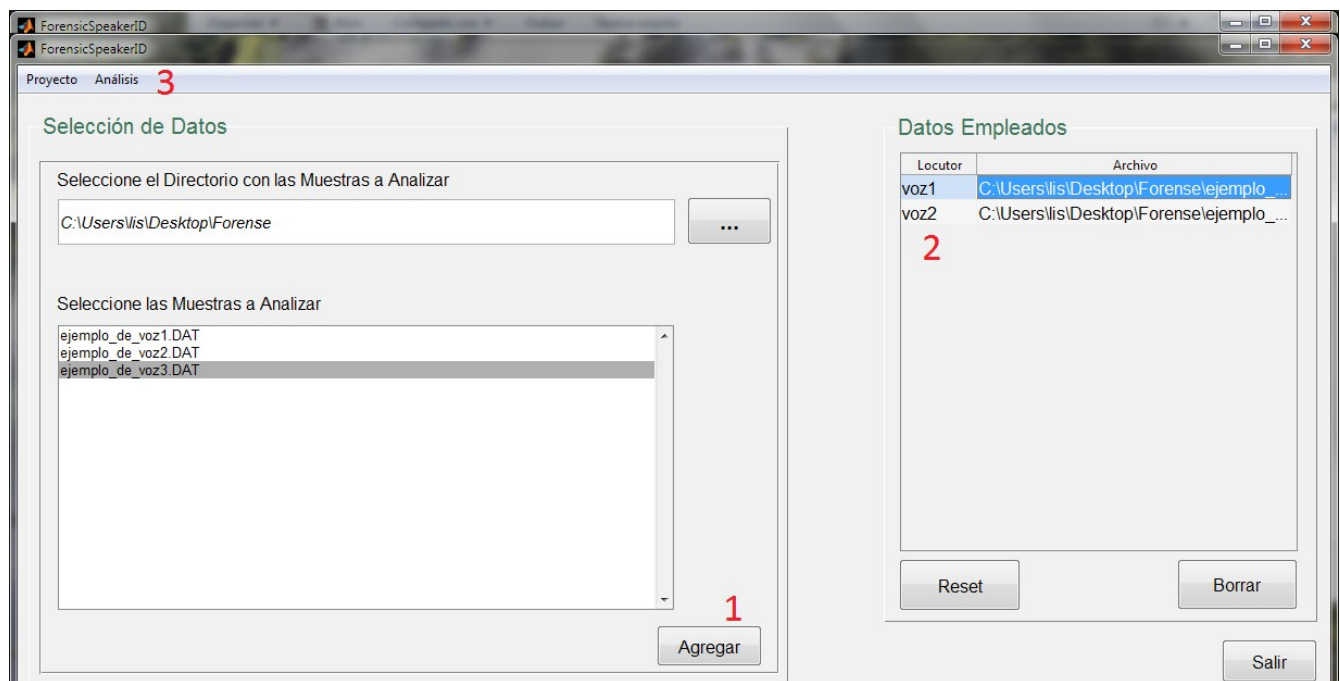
ForensicSpeakerID
ForensicSpeakerID

Proyecto Análisis 3

Selección de Datos

Seleccione el Directorio con las Muestras a Analizar

C:\Users\lis\Desktop\Forense

...

Seleccione las Muestras a Analizar

ejemplo_de_voz1.DAT
ejemplo_de_voz2.DAT
ejemplo_de_voz3.DAT

1

Agregar

Datos Empleados

| Locutor | Archivo |
|---|---|
| voz1 | C:\Users\lis\Desktop\Forense\ejemplo_... |
| voz2 | C:\Users\lis\Desktop\Forense\ejemplo_... |

2

Reset

Borrar

Salir